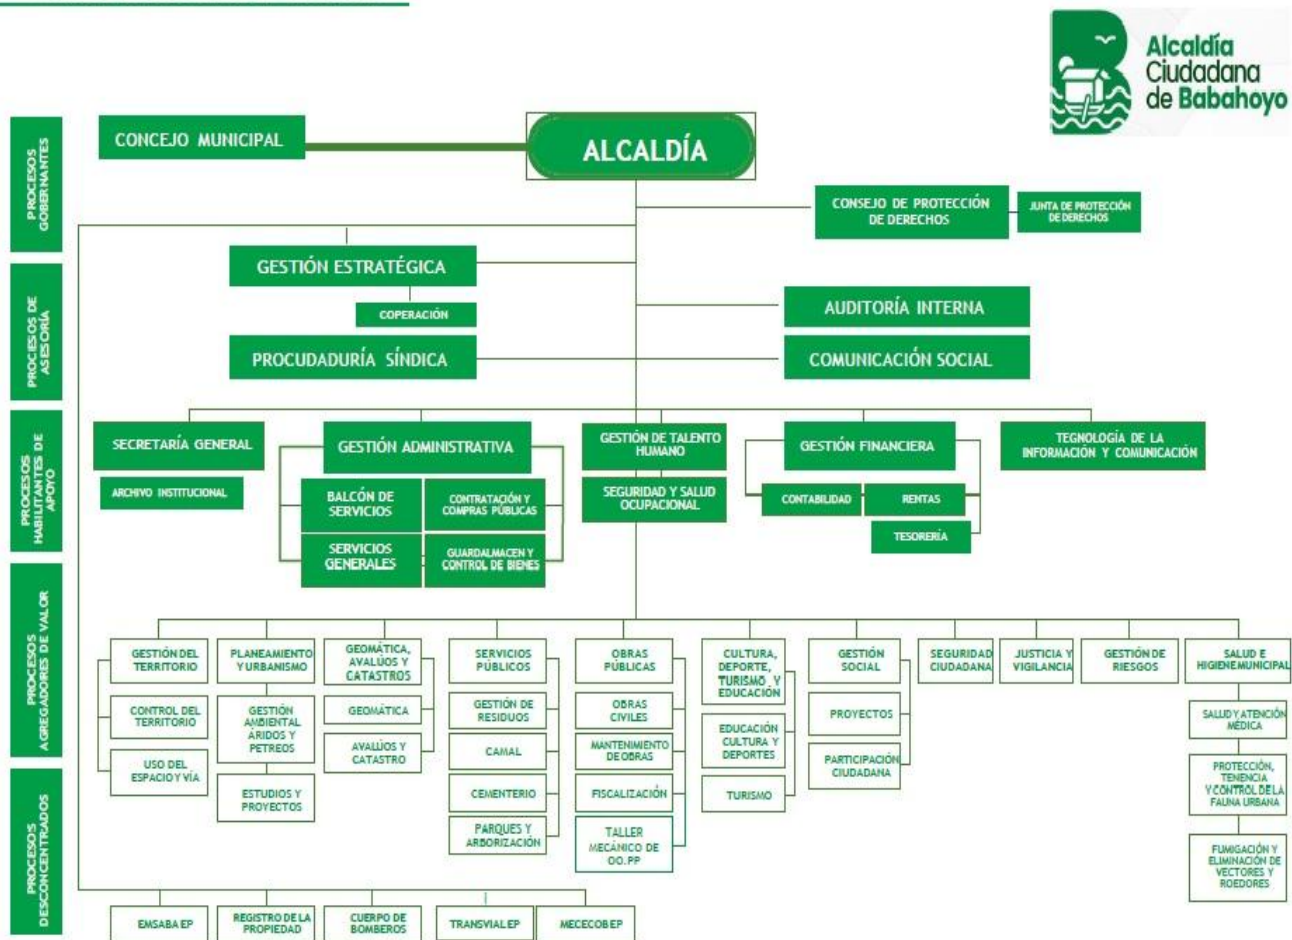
Alcaldía Ciudadana de Babahoyo

PROCESOS GOBERNANTES

CONCEJO MUNICIPAL

ALCALDÍA

CONSEJO DE PROTECCIÓN DE DERECHOS

JUNTA DE PROTECCIÓN DE DERECHOS

PROCESOS DE ASESORÍA

GESTIÓN ESTRATÉGICA

COPERACIÓN

AUDITORÍA INTERNA

PROCUDADURÍA SÍNDICA

COMUNICACIÓN SOCIAL

PROCESOS HABILITANTES DE APOYO

SECRETARÍA GENERAL

ARCHIVO INSTITUCIONAL

GESTIÓN ADMINISTRATIVA

BALCÓN DE SERVICIOS

CONTRATACIÓN Y COMPRAS PÚBLICAS

SERVICIOS GENERALES

GUARDALMACEN Y CONTROL DE BIENES

GESTIÓN DE TALENTO HUMANO

SEGURIDAD Y SALUD OCUPACIONAL

GESTIÓN FINANCIERA

CONTABILIDAD

RENTAS

TESORERÍA

TEGNOLOGÍA DE LA INFORMACIÓN Y COMUNICACIÓN

PROCESOS AGREGADORES DE VALOR

GESTIÓN DEL TERRITORIO

CONTROL DEL TERRITORIO

USO DEL ESPACIO Y VÍA

PLANEAMIENTO Y URBANISMO

GESTIÓN AMBIENTAL ARIDOS Y PETREOS

ESTUDIOS Y PROYECTOS

GEOMÁTICA, AVALÚOS Y CATASTROS

GEOMÁTICA

AVALÚOS Y CATASTRO

SERVICIOS PÚBLICOS

GESTIÓN DE RESIDUOS

CAMAL

CEMENTERIO

PARQUES Y ARBORIZACIÓN

OBRAS PÚBLICAS

OBRAS CIVILES

MANTENIMIENTO DE OBRAS

FISCALIZACIÓN

TALLER MECÁNICO DE OO.PP

CULTURA, DEPORTE, TURISMO Y EDUCACIÓN

EDUCACIÓN CULTURA Y DEPORTES

TURISMO

GESTIÓN SOCIAL

PROYECTOS

PARTICIPACIÓN CIUDADANA

SEGURIDAD CIUDADANA

JUSTICIA Y VIGILANCIA

GESTIÓN DE RIESGOS

SALUD E HIGIENE MUNICIPAL

SALUD Y ATENCIÓN MÉDICA

PROTECCIÓN, TENENCIA Y CONTROL DE LA FAUNA URBANA

FUMIGACIÓN Y ELIMINACIÓN DE VECTORES Y ROEDORES

PROCESOS DESCONCENTRADOS

EMSABA EP

REGISTRO DE LA PROPIEDAD

CUERPO DE BOMBEROS

TRANSVIAL EP

MECECOB EP